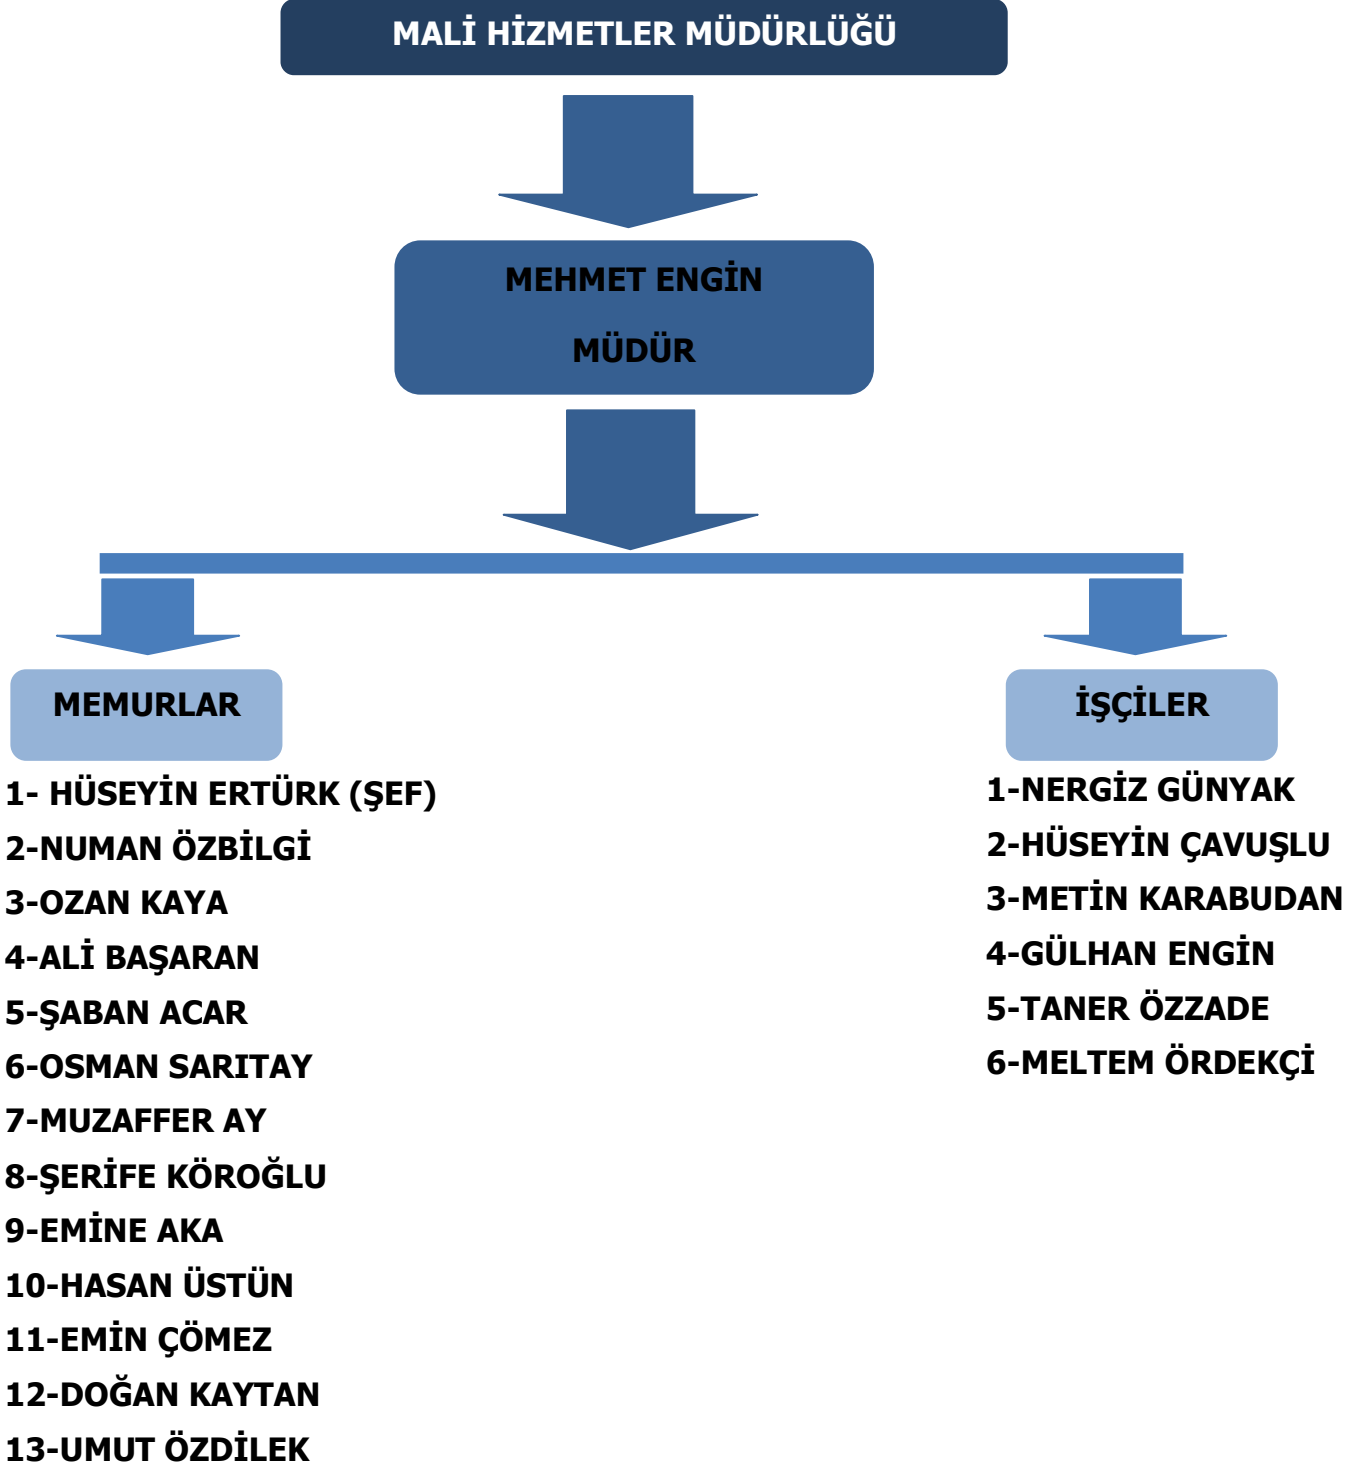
MALİ HİZMETLER MÜDÜRLÜĞÜ

MEHMET ENGİN

MÜDÜR

MEMURLAR

1- HÜSEYİN ERTÜRK (ŞEF)
2-NUMAN ÖZBİLGİ
3-OZAN KAYA
4-ALİ BAŞARAN
5-ŞABAN ACAR
6-OSMAN SARITAY
7-MUZAFFER AY
8-ŞERİFE KÖROĞLU
9-EMİNE AKA
10-HASAN ÜSTÜN
11-EMİN ÇÖMEZ
12-DOĞAN KAYTAN
13-UMUT ÖZDİLEK

İŞÇİLER

1-NERGİZ GÜNYAK
2-HÜSEYİN ÇAVUŞLU
3-METİN KARABUDAN
4-GÜLHAN ENGİN
5-TANER ÖZZADE
6-MELTEM ÖRDEKÇİ